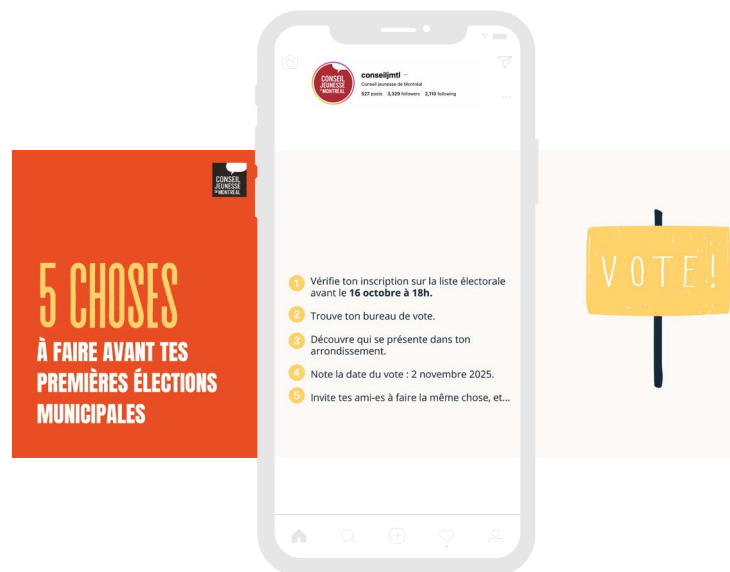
CONSEIL JEUNESSE DE MONTRÉAL

conseiljmtl
Conseil jeunesse de Montréal
527 posts 3,329 followers 2,110 following

CONSEIL JEUNESSE DE MONTRÉAL

5 CHOSES
À FAIRE AVANT TES PREMIÈRES ÉLECTIONS MUNICIPALES

1 Vérifie ton inscription sur la liste électorale avant le **16 octobre à 18h.**

2 Trouve ton bureau de vote.

3 Découvre qui se présente dans ton arrondissement.

4 Note la date du vote : 2 novembre 2025.

5 Invite tes ami-es à faire la même chose, et...

VOTE!